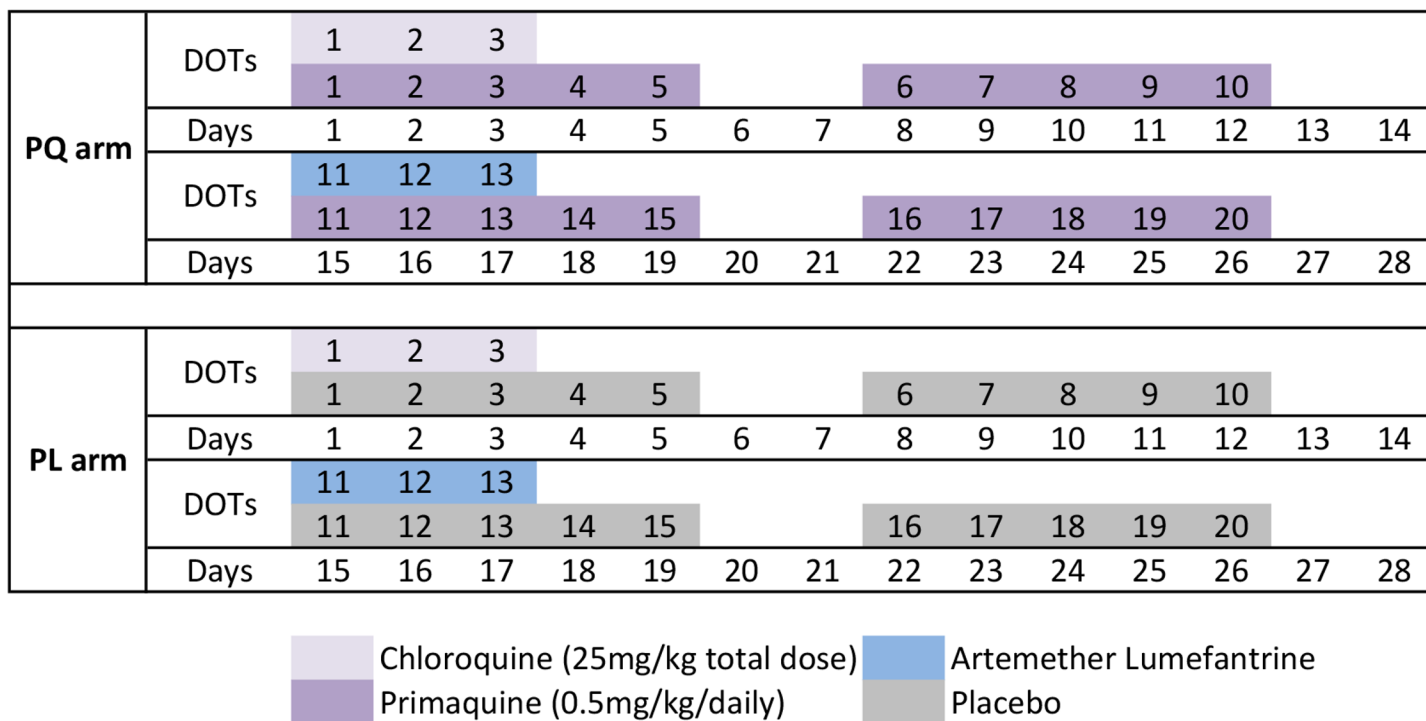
| | | | | | | | | | | | | | | | |
|---|---|---|---|---|---|---|---|---|---|---|---|---|---|---|---|
| PQ arm | DOTs | 1 | 2 | 3 | | | | | | | | | | | |
| | | 1 | 2 | 3 | 4 | 5 | | | 6 | 7 | 8 | 9 | 10 | | |
| | Days | 1 | 2 | 3 | 4 | 5 | 6 | 7 | 8 | 9 | 10 | 11 | 12 | 13 | 14 |
| | DOTs | 11 | 12 | 13 | | | | | | | | | | | |
| | | 11 | 12 | 13 | 14 | 15 | | | 16 | 17 | 18 | 19 | 20 | | |
| | Days | 15 | 16 | 17 | 18 | 19 | 20 | 21 | 22 | 23 | 24 | 25 | 26 | 27 | 28 |
| PL arm | DOTs | 1 | 2 | 3 | | | | | | | | | | | |
| | | 1 | 2 | 3 | 4 | 5 | | | 6 | 7 | 8 | 9 | 10 | | |
| | Days | 1 | 2 | 3 | 4 | 5 | 6 | 7 | 8 | 9 | 10 | 11 | 12 | 13 | 14 |
| | DOTs | 11 | 12 | 13 | | | | | | | | | | | |
| | | 11 | 12 | 13 | 14 | 15 | | | 16 | 17 | 18 | 19 | 20 | | |
| | Days | 15 | 16 | 17 | 18 | 19 | 20 | 21 | 22 | 23 | 24 | 25 | 26 | 27 | 28 |

Chloroquine (25mg/kg total dose)
Artemether Lumefantrine
Primaquine (0.5mg/kg/daily)
Placebo